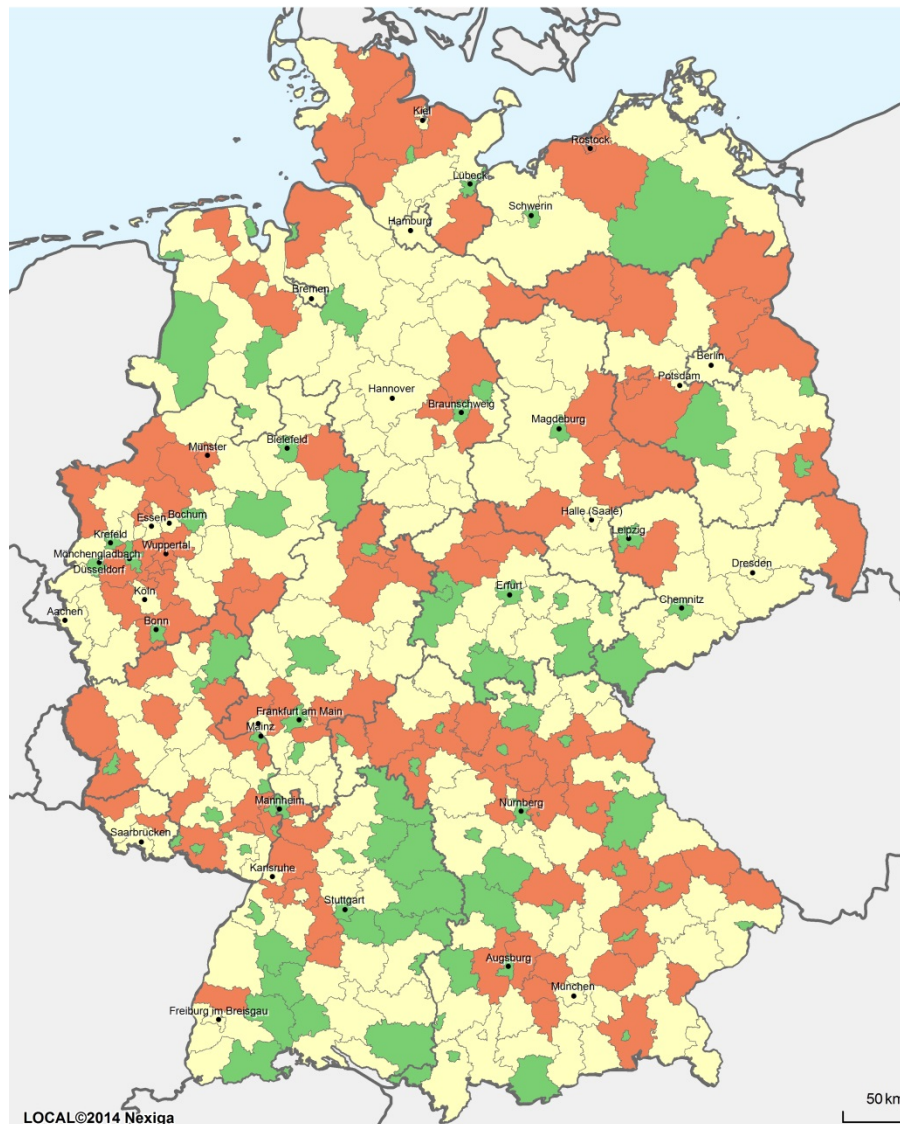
Kiel
Rostock
Lübeck
Schwerin
Hamburg
Bremen
Berlin
Potsdam
Hannover
Braunschweig
Magdeburg
Münster
Bielefeld
Essen
Bochum
Krefeld
Wuppertal
Mönchengladbach
Düsseldorf
Halle (Saale)
Leipzig
Dresden
Köln
Aachen
Bonn
Erfurt
Chemnitz
Frankfurt am Main
Mainz
Mannheim
Nürnberg
Saarbrücken
Karlsruhe
Stuttgart
Augsburg
München
Freiburg im Breisgau
50 km
LOCAL©2014 Nexiga